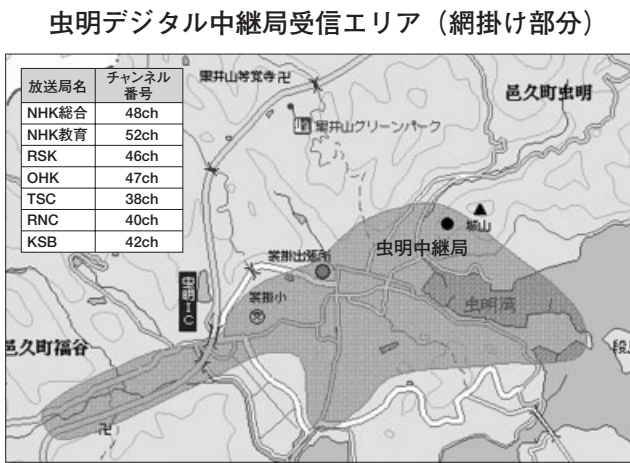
虫明デジタル中継局受信エリア（網掛け部分）

| 放送局名 | チャンネル番号 |
|---|---|
| NHK総合 | 48ch |
| NHK教育 | 52ch |
| RSK | 46ch |
| OHK | 47ch |
| TSC | 38ch |
| RNC | 40ch |
| KSB | 42ch |

東井山等覚寺
東井山グリーンパーク
邑久町虫明
城山
虫明中継局
裳掛出張所
裳掛小
虫明湾
虫明IC
邑久町福谷
段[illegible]